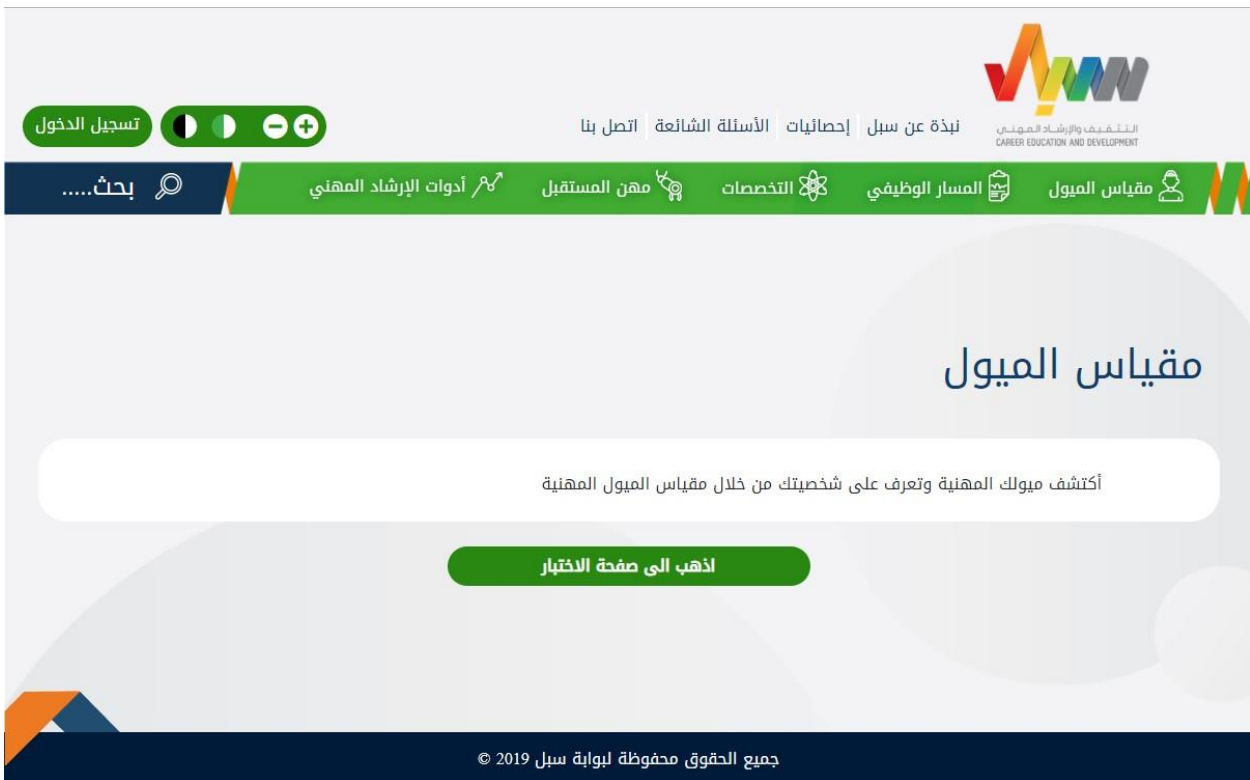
التـثـقـيـف والإرشـاد المـهـنـي
CAREER EDUCATION AND DEVELOPMENT

نبذة عن سبل | إحصائيات | الأسئلة الشائعة | اتصل بنا

تسجيل الدخول

مقياس الميول | المسار الوظيفي | التخصصات | مهن المستقبل | أدوات الإرشاد المهني

بحث.....

مقياس الميول

أكتشف ميولك المهنية وتعرف على شخصيتك من خلال مقياس الميول المهنية

اذهب الى صفحة الاختبار

جميع الحقوق محفوظة لبوابة سبل 2019 ©